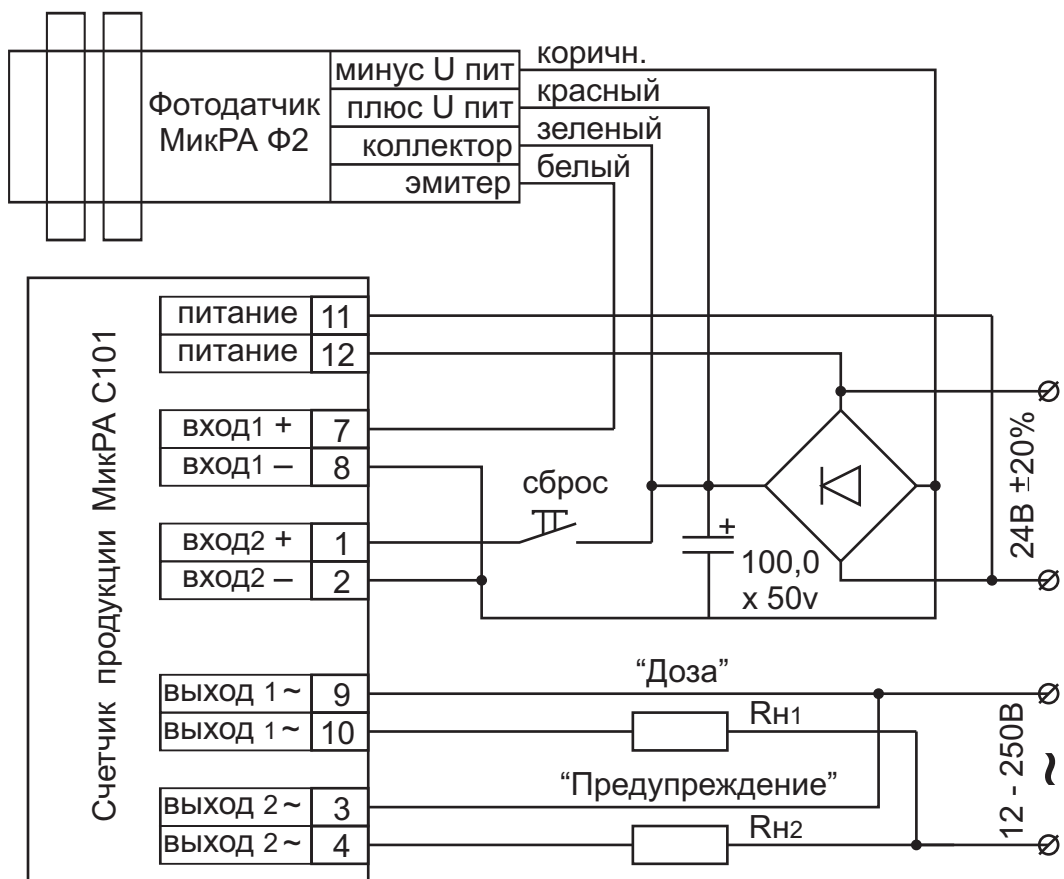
Фотодатчик МикРА Ф2

минус U пит
плюс U пит
коллектор
эмитер

коричн.
красный
зеленый
белый

Счетчик продукции МикРА С101

| питание | 11 |
|---|---|
| питание | 12 |

| вход1 + | 7 |
|---|---|
| вход1 – | 8 |

| вход2 + | 1 |
|---|---|
| вход2 – | 2 |

| выход 1 ~ | 9 |
|---|---|
| выход 1 ~ | 10 |

| выход 2 ~ | 3 |
|---|---|
| выход 2 ~ | 4 |

сброс

+

100,0
x 50v

24В ±20%

“Доза”

Rн1

“Предупреждение”

Rн2

12 - 250В ~